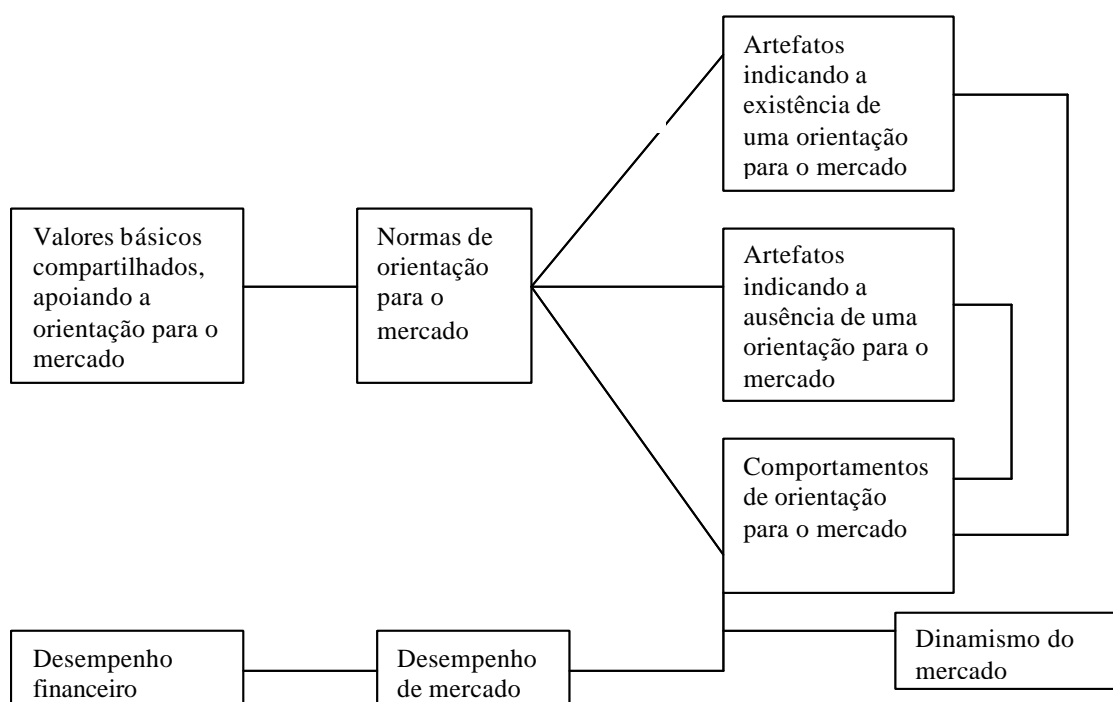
Valores básicos compartilhados, apoiando a orientação para o mercado

Normas de orientação para o mercado

Artefatos indicando a existência de uma orientação para o mercado

Artefatos indicando a ausência de uma orientação para o mercado

Comportamentos de orientação para o mercado

Desempenho financeiro

Desempenho de mercado

Dinamismo do mercado